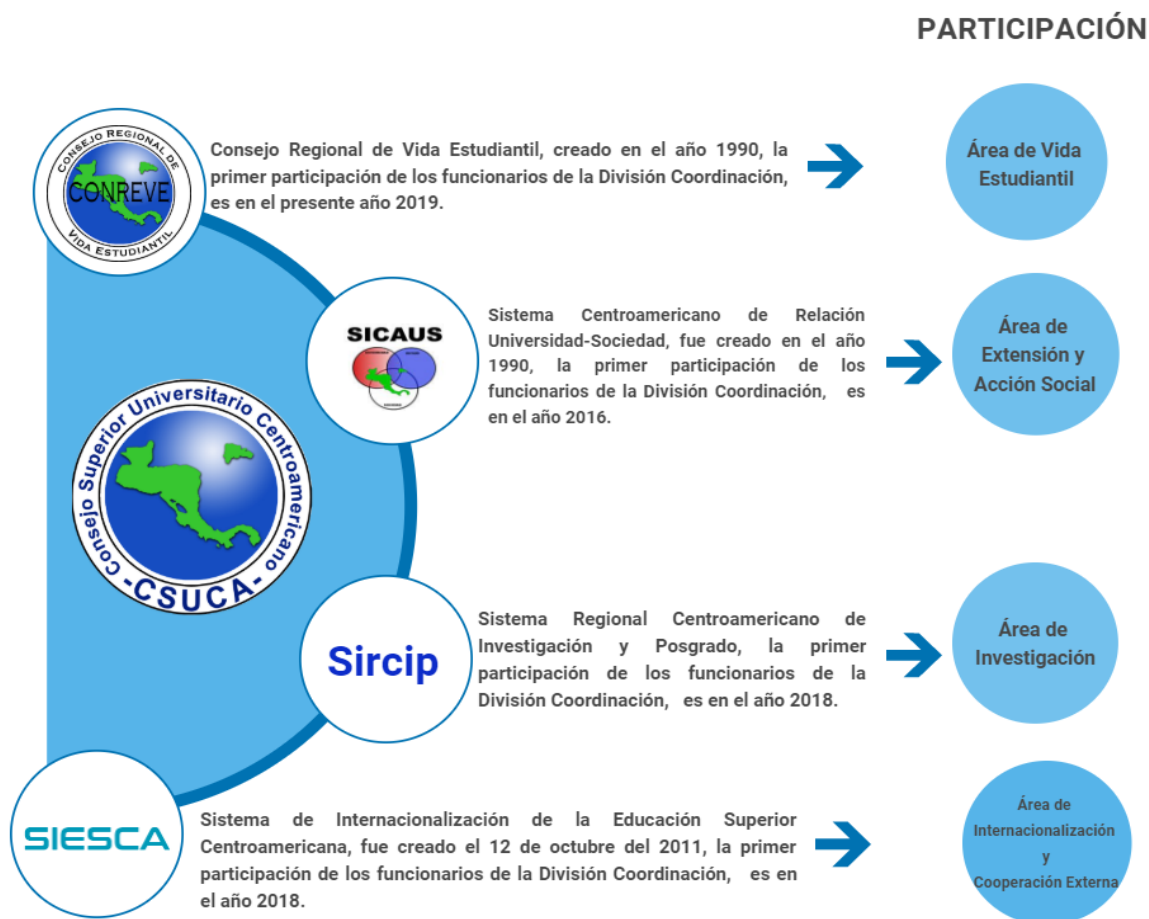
PARTICIPACIÓN

CONSEJO REGIONAL DE VIDA ESTUDIANTIL
CONREVE

Consejo Regional de Vida Estudiantil, creado en el año 1990, la primer participación de los funcionarios de la División Coordinación, es en el presente año 2019.

Área de Vida Estudiantil

SICAUS

Sistema Centroamericano de Relación Universidad-Sociedad, fue creado en el año 1990, la primer participación de los funcionarios de la División Coordinación, es en el año 2016.

Área de Extensión y Acción Social

Consejo Superior Universitario Centroamericano
-CSUCA-

Sircip

Sistema Regional Centroamericano de Investigación y Posgrado, la primer participación de los funcionarios de la División Coordinación, es en el año 2018.

Área de Investigación

SIESCA

Sistema de Internacionalización de la Educación Superior Centroamericana, fue creado el 12 de octubre del 2011, la primer participación de los funcionarios de la División Coordinación, es en el año 2018.

Área de Internacionalización y Cooperación Externa